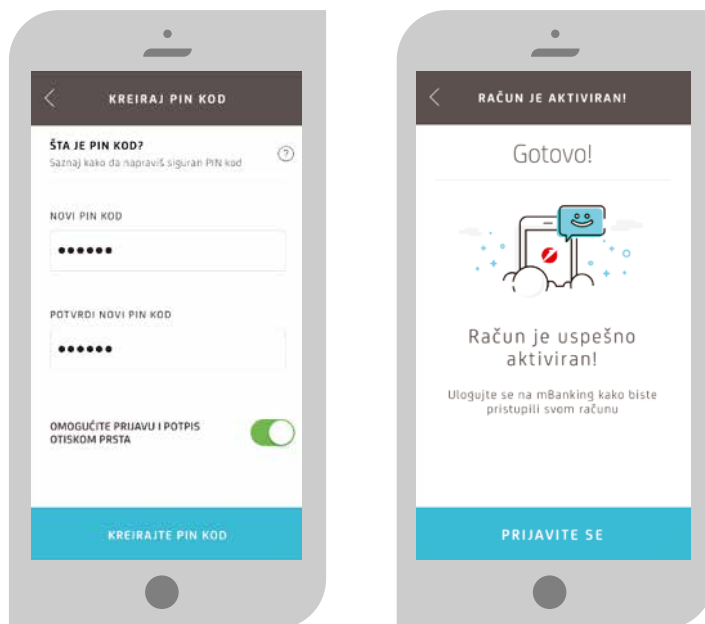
KREIRAJ PIN KOD

ŠTA JE PIN KOD?
Saznaj kako da napraviš siguran PIN kod

NOVI PIN KOD
••••••

POTVRDI NOVI PIN KOD
••••••

OMOGUĆITE PRIJAVU I POTPIS OTISKOM PRSTA

KREIRAJTE PIN KOD

RAČUN JE AKTIVIRAN!

Gotovo!

Račun je uspešno aktiviran!

Ulogujte se na mBanking kako biste pristupili svom računu

PRIJAVITE SE